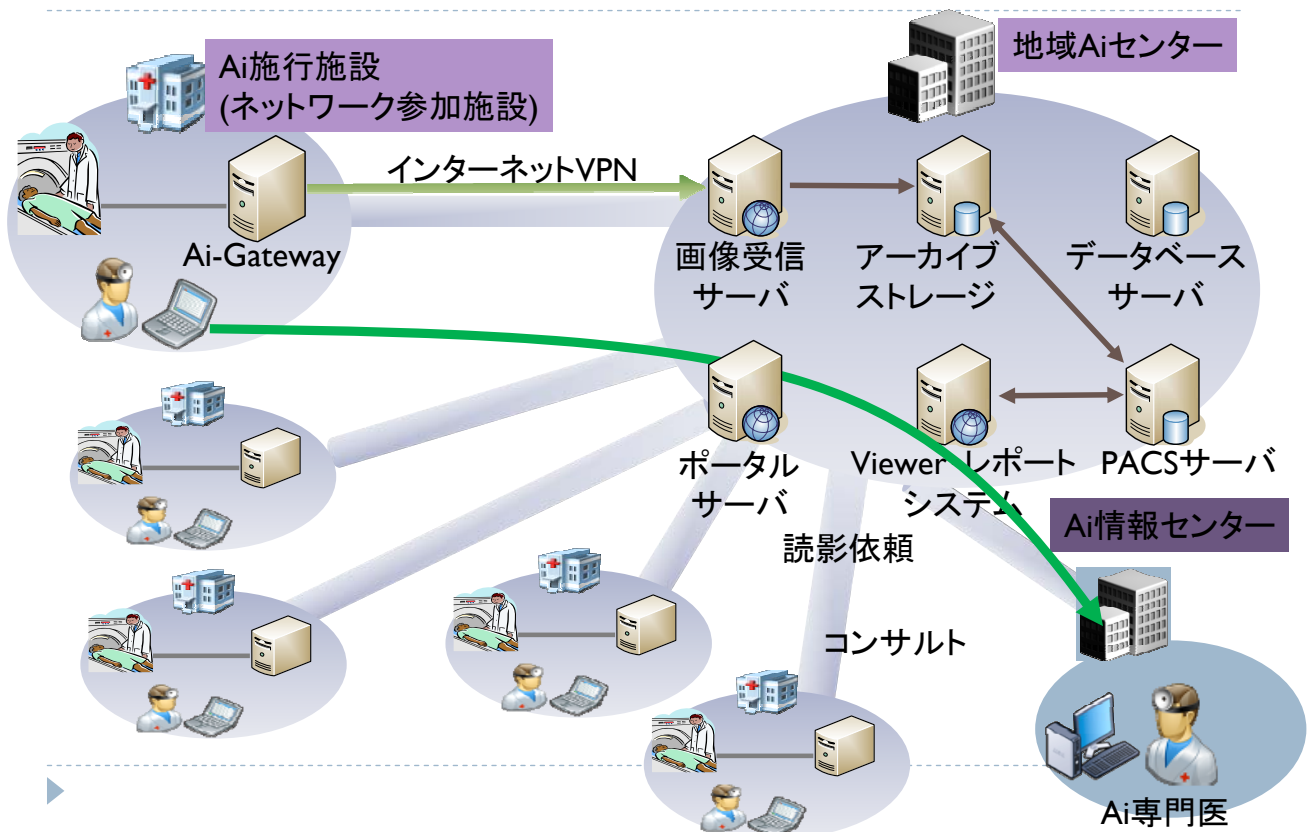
Ai施行施設
(ネットワーク参加施設)

地域Aiセンター

インターネットVPN

Ai-Gateway

画像受信
サーバ

アーカイブ
ストレージ

データベース
サーバ

ポータル
サーバ

Viewer レポート
システム

PACSサーバ

Ai情報センター

読影依頼

コンサルト

Ai専門医